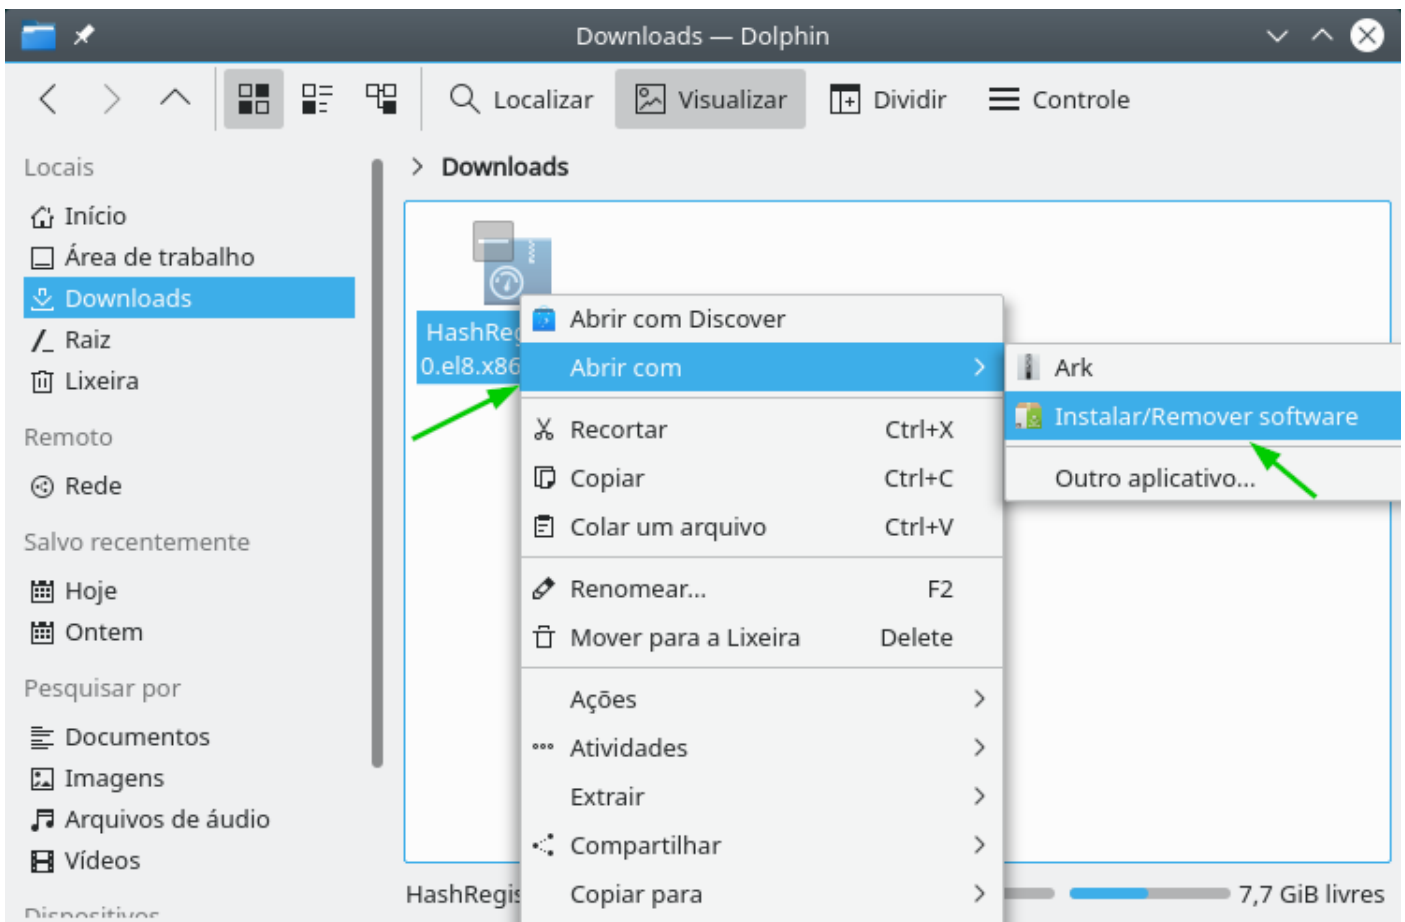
Downloads — Dolphin

Localizar Visualizar Dividir Controle

Locais
Início
Área de trabalho
Downloads
Raiz
Lixeira
Remoto
Rede
Salvo recentemente
Hoje
Ontem
Pesquisar por
Documentos
Imagens
Arquivos de áudio
Vídeos
Dispositivos

> Downloads

HashReg
0.el8.x86

Abrir com Discover
Abrir com
Recortar Ctrl+X
Copiar Ctrl+C
Colar um arquivo Ctrl+V
Renomear... F2
Mover para a Lixeira Delete
Ações
Atividades
Extrair
Compartilhar
Copiar para

Ark
Instalar/Remover software
Outro aplicativo...

HashRegis
7,7 GiB livres